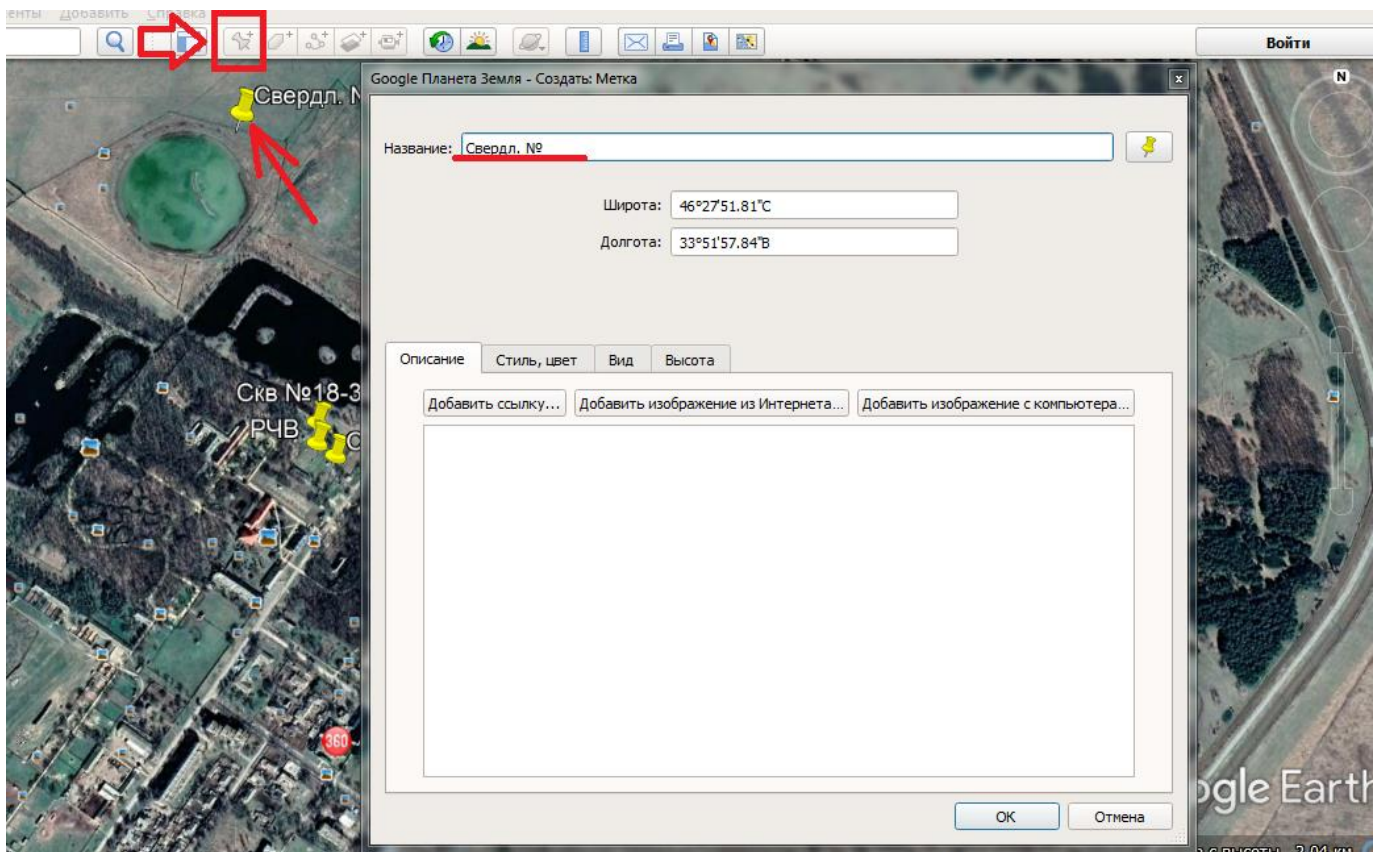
енты Добавить Справка

Войти

N

Свердл. N

Google Планета Земля - Создать: Метка

Название: Свердл. №

Широта: 46°27'51.81"С

Долгота: 33°51'57.84"В

Описание | Стиль, цвет | Вид | Высота

Добавить ссылку... | Добавить изображение из Интернета... | Добавить изображение с компьютера...

Скв №18-3

РЧВ

360

ogle Earth

OK | Отмена

а с высоты 2.04 км